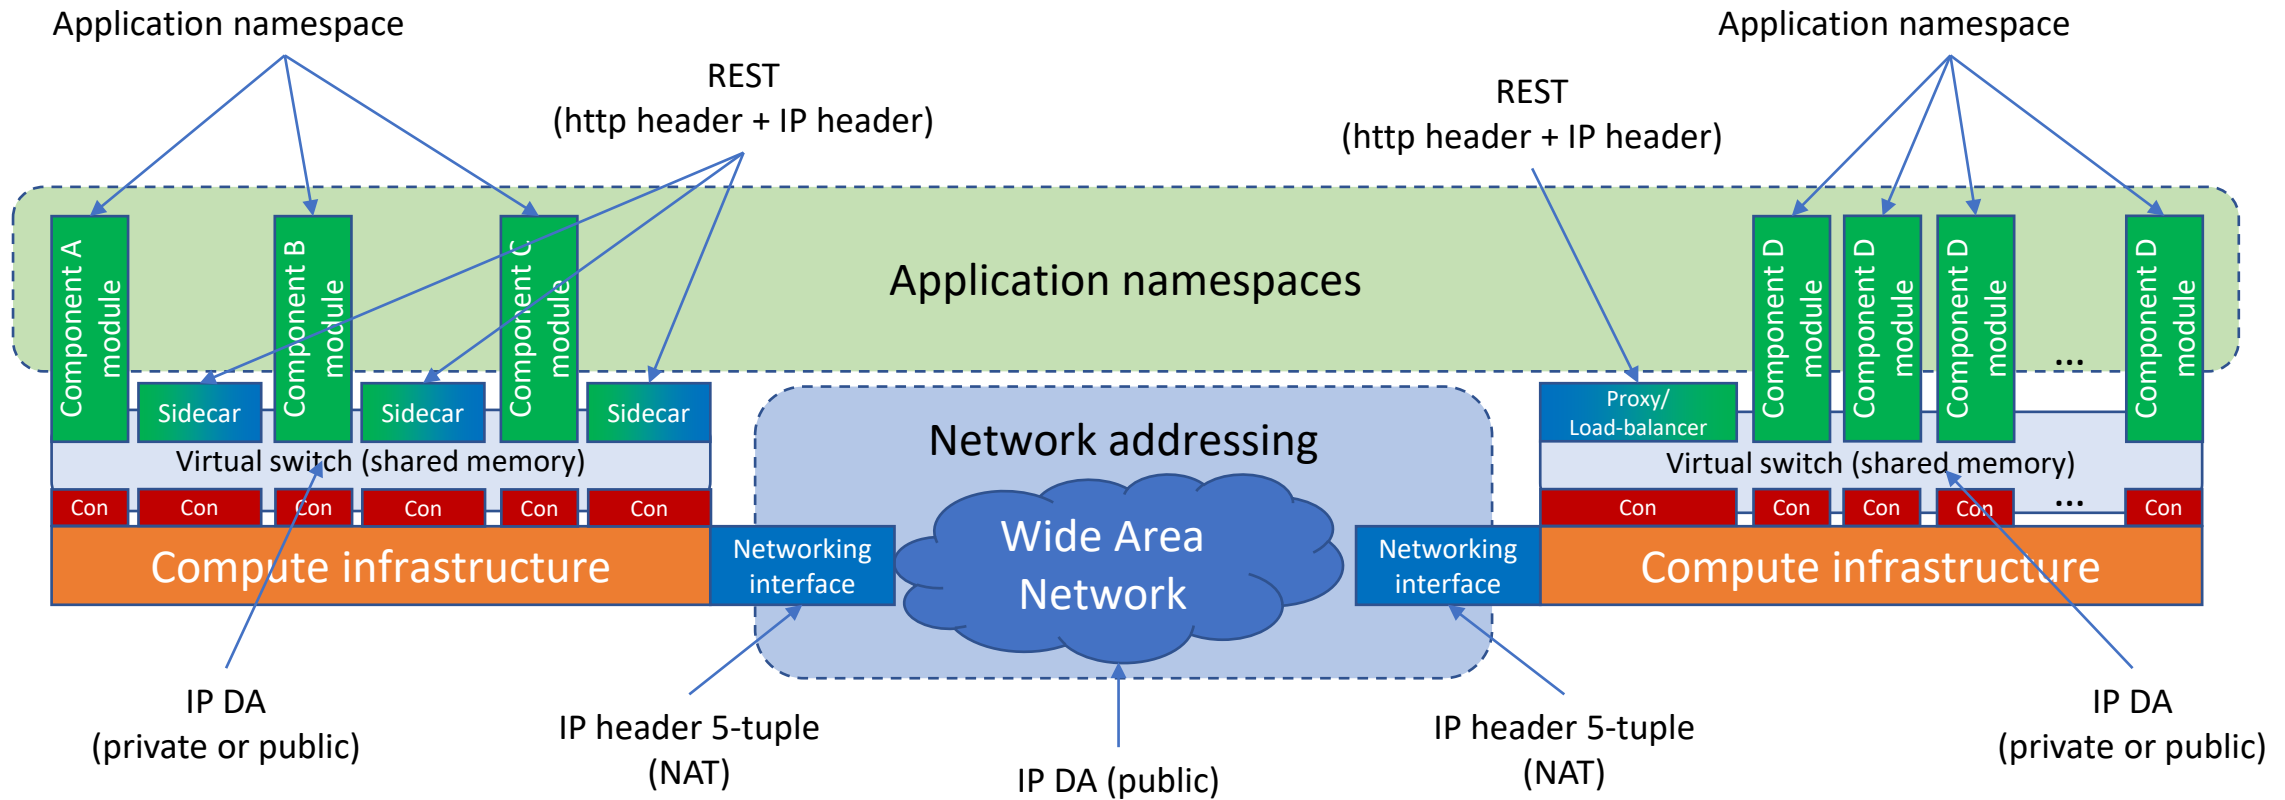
Application namespace

REST
(http header + IP header)

REST
(http header + IP header)

Application namespace

Application namespaces

Component A module

Component B module

Component C module

Component D module

Component D module

Component D module

...

Component D module

Sidecar

Sidecar

Sidecar

Proxy/ Load-balancer

Virtual switch (shared memory)

Network addressing

Virtual switch (shared memory)

Con

Con

Con

Con

Con

Con

Con

Con

Con

Con

...

Con

Compute infrastructure

Networking interface

Wide Area Network

Networking interface

Compute infrastructure

IP DA
(private or public)

IP header 5-tuple
(NAT)

IP DA (public)

IP header 5-tuple
(NAT)

IP DA
(private or public)